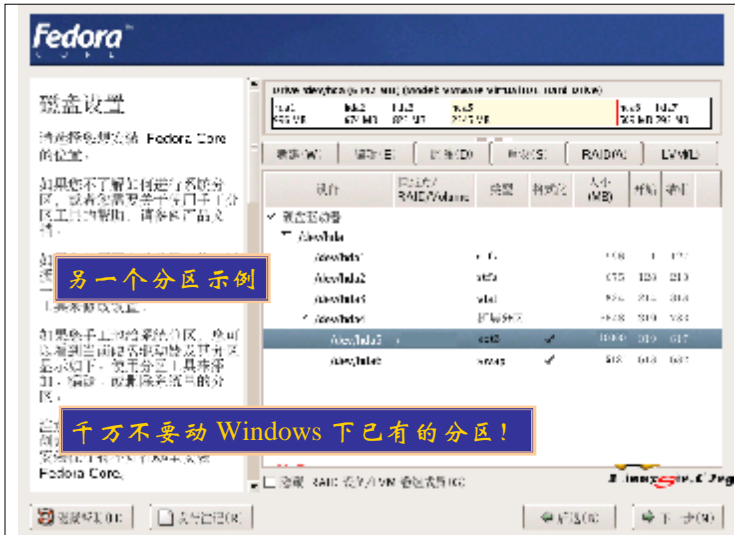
Fedora

磁盘设置

请选择您要安装 Fedora Core 的位置。

如果您不了解如何进行系统分区，或者您需要关于使用手工分区工具的帮助，请参阅产品文档。

另一个分区示例

如果您手工分区系统分区，您可以看到当前磁盘驱动器及其分区显示如下。使用分区工具来添加、编辑、或删除系统里的分区。

千万不要动 Windows 下已有的分区！

Fedora Core。

Drive /dev/hda (9.92 MB) (Model: VMware Virtual IDE Hard Drive)

新建(W) | 编辑(E) | 删除(D) | 重设(S) | RAID(A) | LVM(L)

| 设备 | 挂载点/RAID/Volume | 类型 | 格式化 | 大小(MB) | 开始 | 结束 |
|---|---|---|---|---|---|---|
| 硬盘驱动器 | | | | | | |
| /dev/hda | | | | | | |
| /dev/hda1 | | | | | | |
| /dev/hda2 | | | | | | |
| /dev/hda4 | | | | | | |
| /dev/hda4 | | 扩展分区 | | | | |
| /dev/hda5 | / | ext3 | ✓ | | | |
| /dev/hda6 | | swap | ✓ | | | |

隐藏 RAID 设备/LVM 卷组成员(G)

隐藏帮助(H) | 发行注记(R) | 后退(B) | 下一步(N)